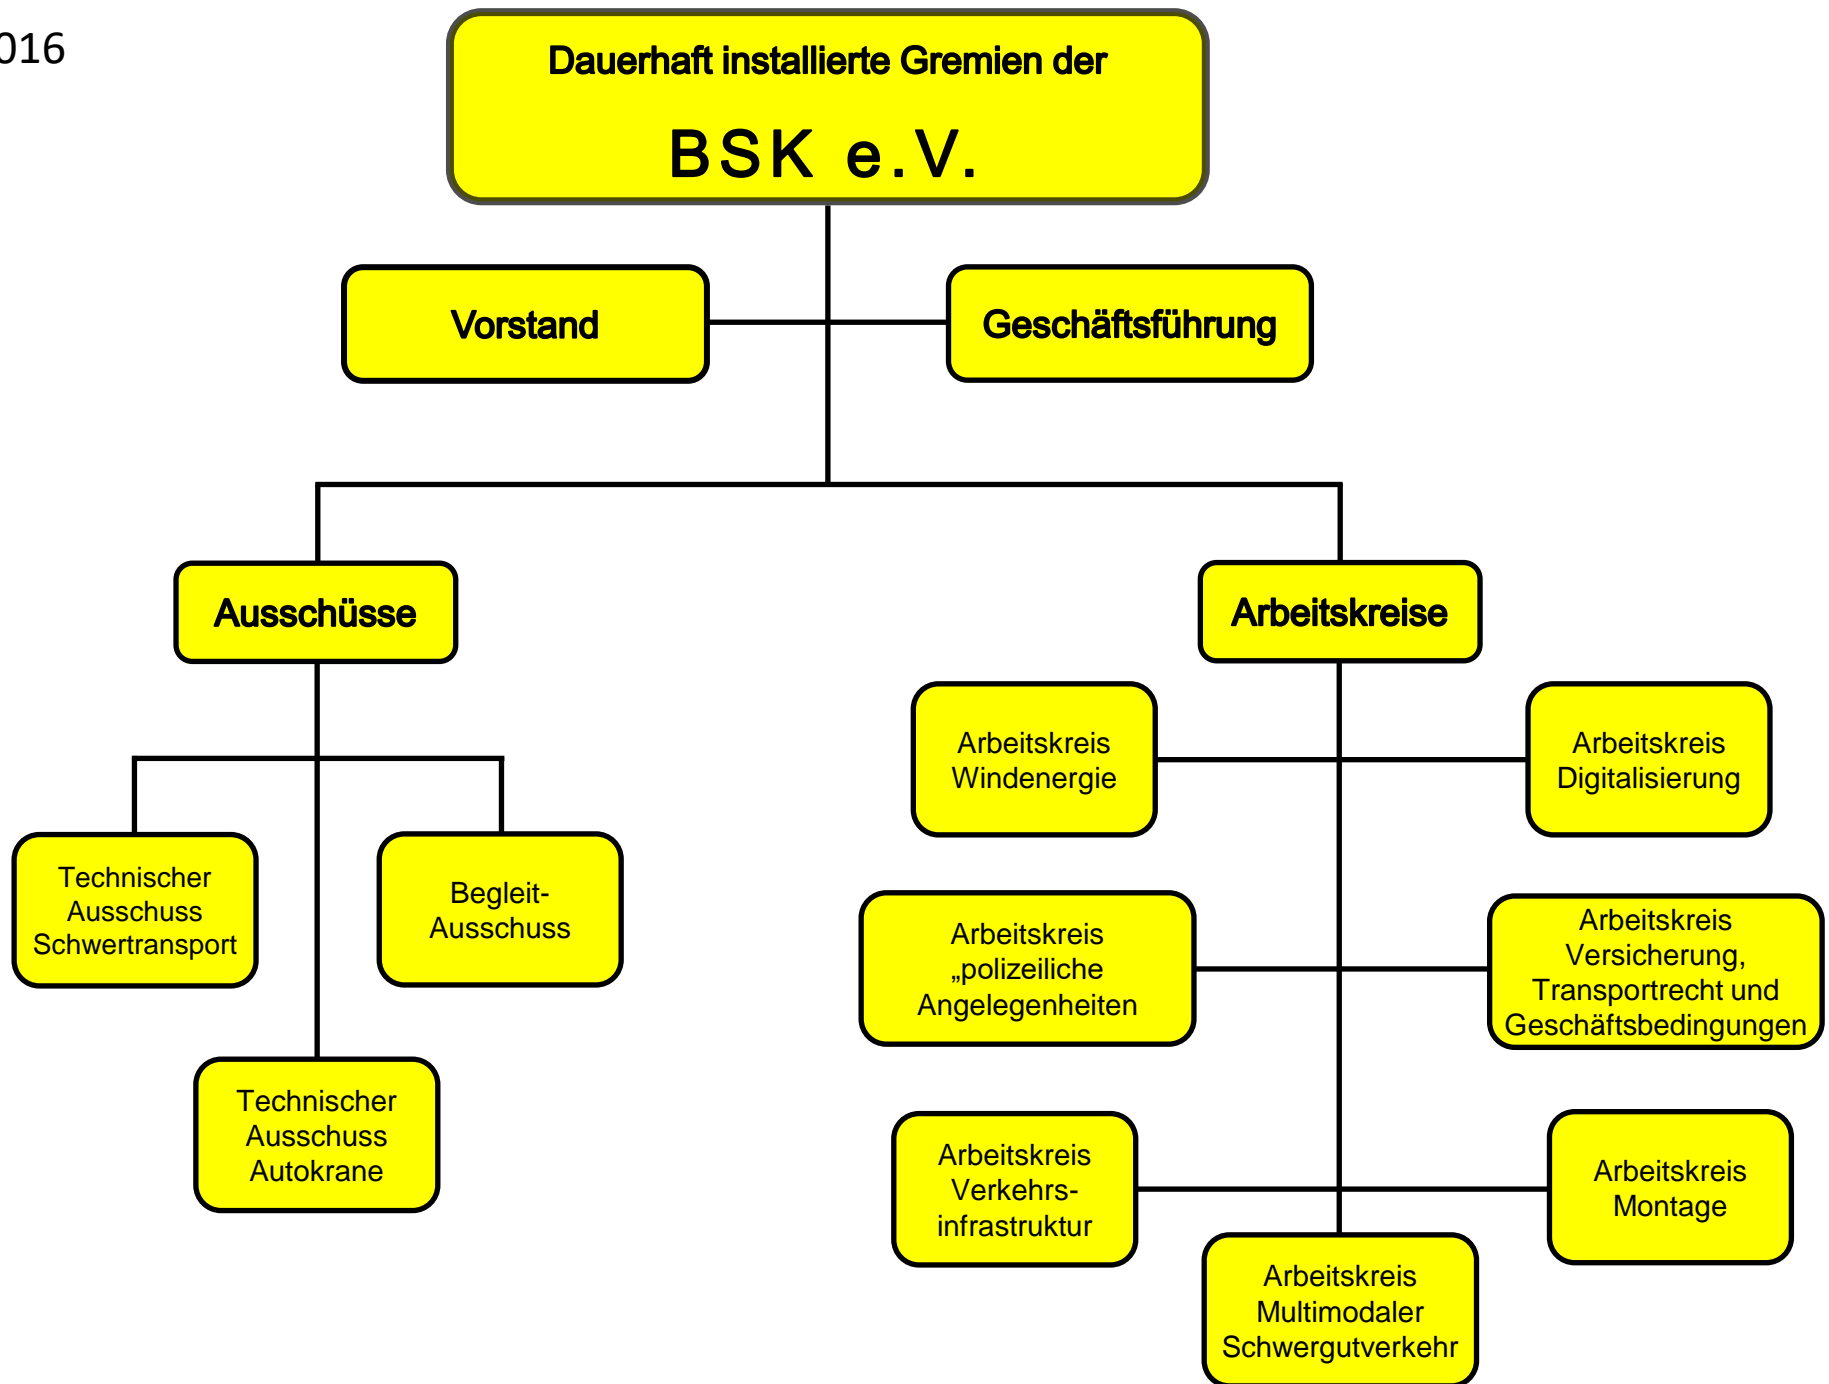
016

Dauerhaft installierte Gremien der

BSK e.V.

Vorstand

Geschäftsführung

Ausschüsse

Arbeitskreise

Technischer Ausschuss Schwertransport

Begleit-Ausschuss

Technischer Ausschuss Autokrane

Arbeitskreis Windenergie

Arbeitskreis Digitalisierung

Arbeitskreis „polizeiliche Angelegenheiten

Arbeitskreis Versicherung, Transportrecht und Geschäftsbedingungen

Arbeitskreis Verkehrsinfrastruktur

Arbeitskreis Montage

Arbeitskreis Multimodaler Schwergutverkehr